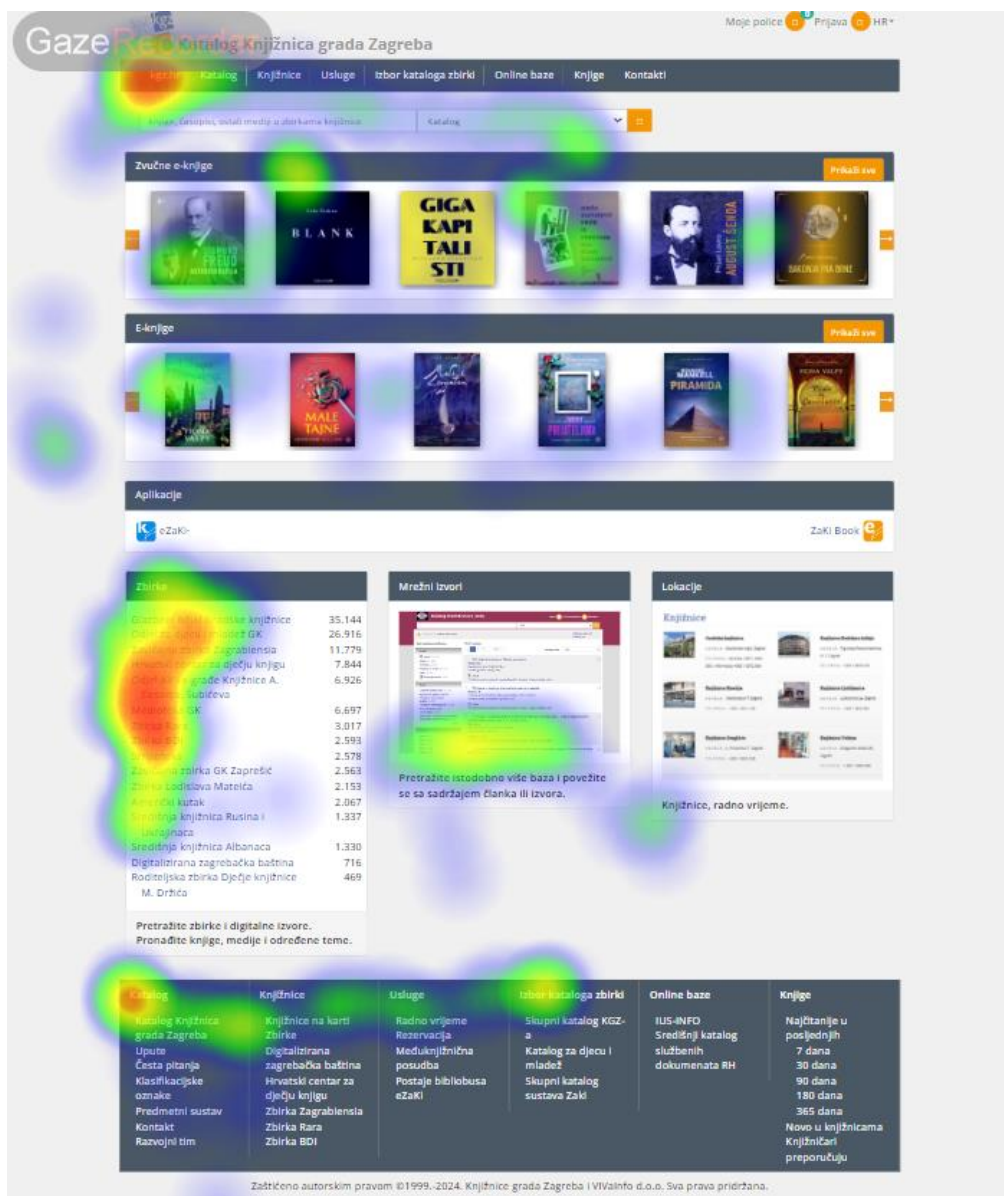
GazeRecorder

Katalog Knjižnica grada Zagreba

Moje police Prijava HR

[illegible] Katalog Knjižnice Usluge Izbor kataloga zbirki Online baze Knjige Kontakti

Knjige, časopisi, ostali mediji u zbirkama knjižnica Katalog

Zvučne e-knjige Prikaži sve

BLANK

GIGA KAPI TALI STI

AUGUST ŠENOA

E-knjige Prikaži sve

MALE TAJNE

PIRAMIDA

Aplikacije

eZaKi

ZaKi Book

Zbirke

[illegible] 35.144
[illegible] GK 26.916
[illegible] Zagrabiensia 11.779
Hrvatski centar za dječju knjigu 7.844
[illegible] grada Knjižnice A. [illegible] Šubićeva 6.926
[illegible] GK 6.697
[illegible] 3.017
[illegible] 2.593
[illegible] 2.578
Zavičajna zbirka GK Zaprešić 2.563
Zbirka Ladislava Mateića 2.153
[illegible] kutak 2.067
Središnja knjižnica Rusina i Ukrajinaca 1.337
Središnja knjižnica Albanaca 1.330
Digitalizirana zagrebačka baština 716
Roditeljska zbirka Dječje knjižnice M. Držića 469

Pretražite zbirke i digitalne izvore. Pronađite knjige, medije i određene teme.

Mrežni izvori

Pretražite istodobno više baza i povežite se sa sadržajem članka ili izvora.

Lokacije

Knjižnice

Knjižnice, radno vrijeme.

Katalog
Katalog Knjižnica grada Zagreba
Upute
Česta pitanja
Klasifikacijske oznake
Predmetni sustav
Kontakt
Razvojni tim

Knjižnice
Knjižnice na karti
Zbirke
Digitalizirana zagrebačka baština
Hrvatski centar za dječju knjigu
Zbirka Zagrabiensia
Zbirka Rara
Zbirka BDI

Usluge
Radno vrijeme
Rezervacija
Međuknjižnična posudba
Postaje bibliobusa
eZaKi

Izbor kataloga zbirki
Skupni katalog KGZ-a
Katalog za djecu i mladež
Skupni katalog sustava Zaki

Online baze
IUS-INFO
Središnji katalog službenih dokumenata RH

Knjige
Najčitanije u posljednjih
7 dana
30 dana
90 dana
180 dana
365 dana
Novo u knjižnicama
Knjižničari preporučuju

Zaštićeno autorskim pravom ©1999.-2024. Knjižnice grada Zagreba i VIVAinfo d.o.o. Sva prava pridržana.